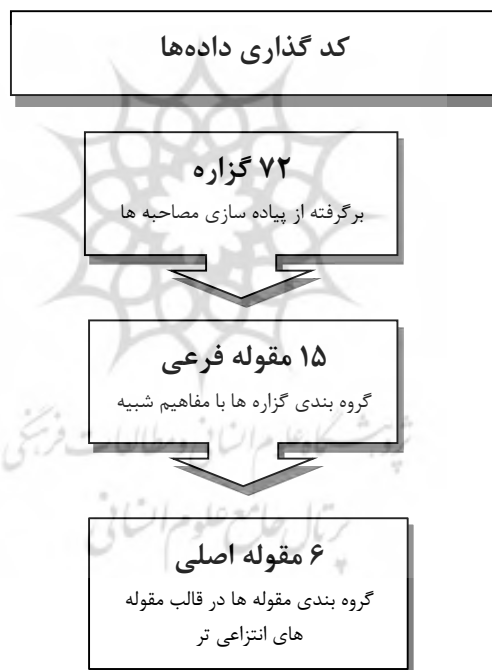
کد گذاری داده‌ها

۷۲ گزاره
برگرفته از پیاده سازی مصاحبه ها

۱۵ مقوله فرعی
گروه بندی گزاره ها با مفاهیم شبیه

۶ مقوله اصلی
گروه بندی مقوله ها در قالب مقوله های انتزاعی تر

پژوهشگاه علوم انسانی و مطالعات فرهنگی
پرتال جامع علوم انسانی